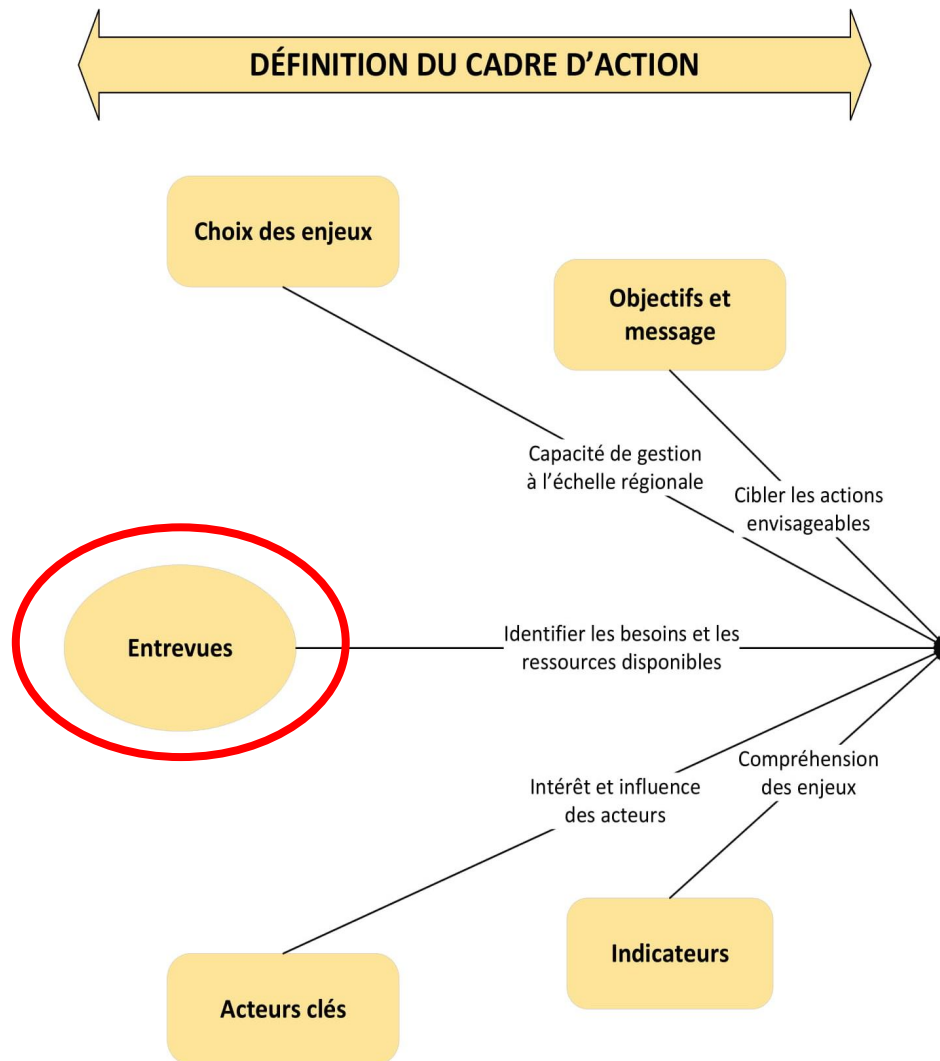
DÉFINITION DU CADRE D'ACTION

Choix des enjeux

Objectifs et message

Capacité de gestion à l'échelle régionale

Cibler les actions envisageables

Entrevues

Identifier les besoins et les ressources disponibles

Compréhension des enjeux

Intérêt et influence des acteurs

Indicateurs

Acteurs clés